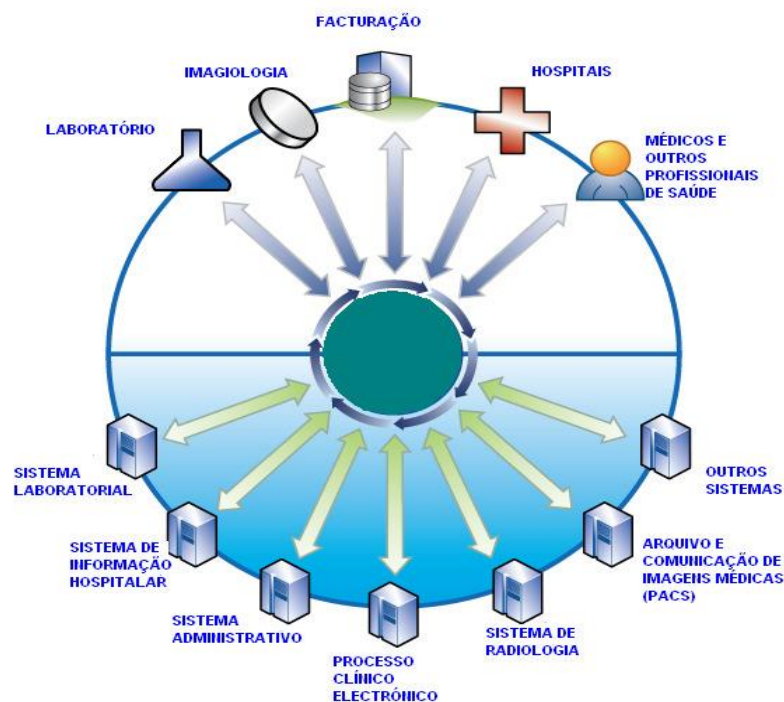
FACTURAÇÃO

IMAGIOLOGIA

HOSPITAIS

LABORATÓRIO

MÉDICOS E OUTROS PROFISSIONAIS DE SAÚDE

SISTEMA LABORATORIAL

OUTROS SISTEMAS

SISTEMA DE INFORMAÇÃO HOSPITALAR

ARQUIVO E COMUNICAÇÃO DE IMAGENS MÉDICAS (PACS)

SISTEMA ADMINISTRATIVO

SISTEMA DE RADIOLOGIA

PROCESSO CLÍNICO ELECTRÓNICO